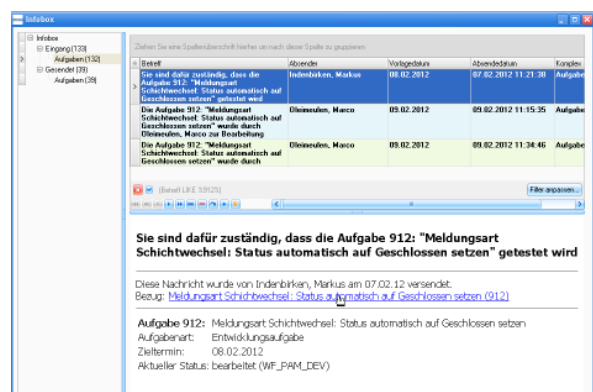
Infobox

Infobox
Eingang (133)
Aufgaben (132)
Gesendet (39)
Aufgaben (39)

Ziehen Sie eine Spaltenüberschrift hierher um nach dieser Spalte zu gruppieren

| Betreff | Absender | Vorlagedatum | Absendedatum | Komplex |
|---|---|---|---|---|
| Sie sind dafür zuständig, dass die Aufgabe 912: "Meldungsart Schichtwechsel: Status automatisch auf Geschlossen setzen" getestet wird | Indenbirken, Markus | 08.02.2012 | 07.02.2012 11:21:38 | Aufgabe |
| Die Aufgabe 912: "Meldungsart Schichtwechsel: Status automatisch auf Geschlossen setzen" wurde durch Oleineulen, Marco zur Bearbeitung | Oleineulen, Marco | 09.02.2012 | 09.02.2012 11:15:35 | Aufgabe |
| Die Aufgabe 912: "Meldungsart Schichtwechsel: Status automatisch auf Geschlossen setzen" wurde durch | Oleineulen, Marco | 09.02.2012 | 09.02.2012 11:34:46 | Aufgabe |

[Betreff LIKE 'Ω912Ω']

Filter anpassen...

Sie sind dafür zuständig, dass die Aufgabe 912: "Meldungsart Schichtwechsel: Status automatisch auf Geschlossen setzen" getestet wird

Diese Nachricht wurde von Indenbirken, Markus am 07.02.12 versendet.
Bezug: Meldungsart Schichtwechsel: Status automatisch auf Geschlossen setzen (912)

Aufgabe 912: Meldungsart Schichtwechsel: Status automatisch auf Geschlossen setzen
Aufgabenart: Entwicklungsaufgabe
Zieltermin: 08.02.2012
Aktueller Status: bearbeitet (WF_PAM_DEV)